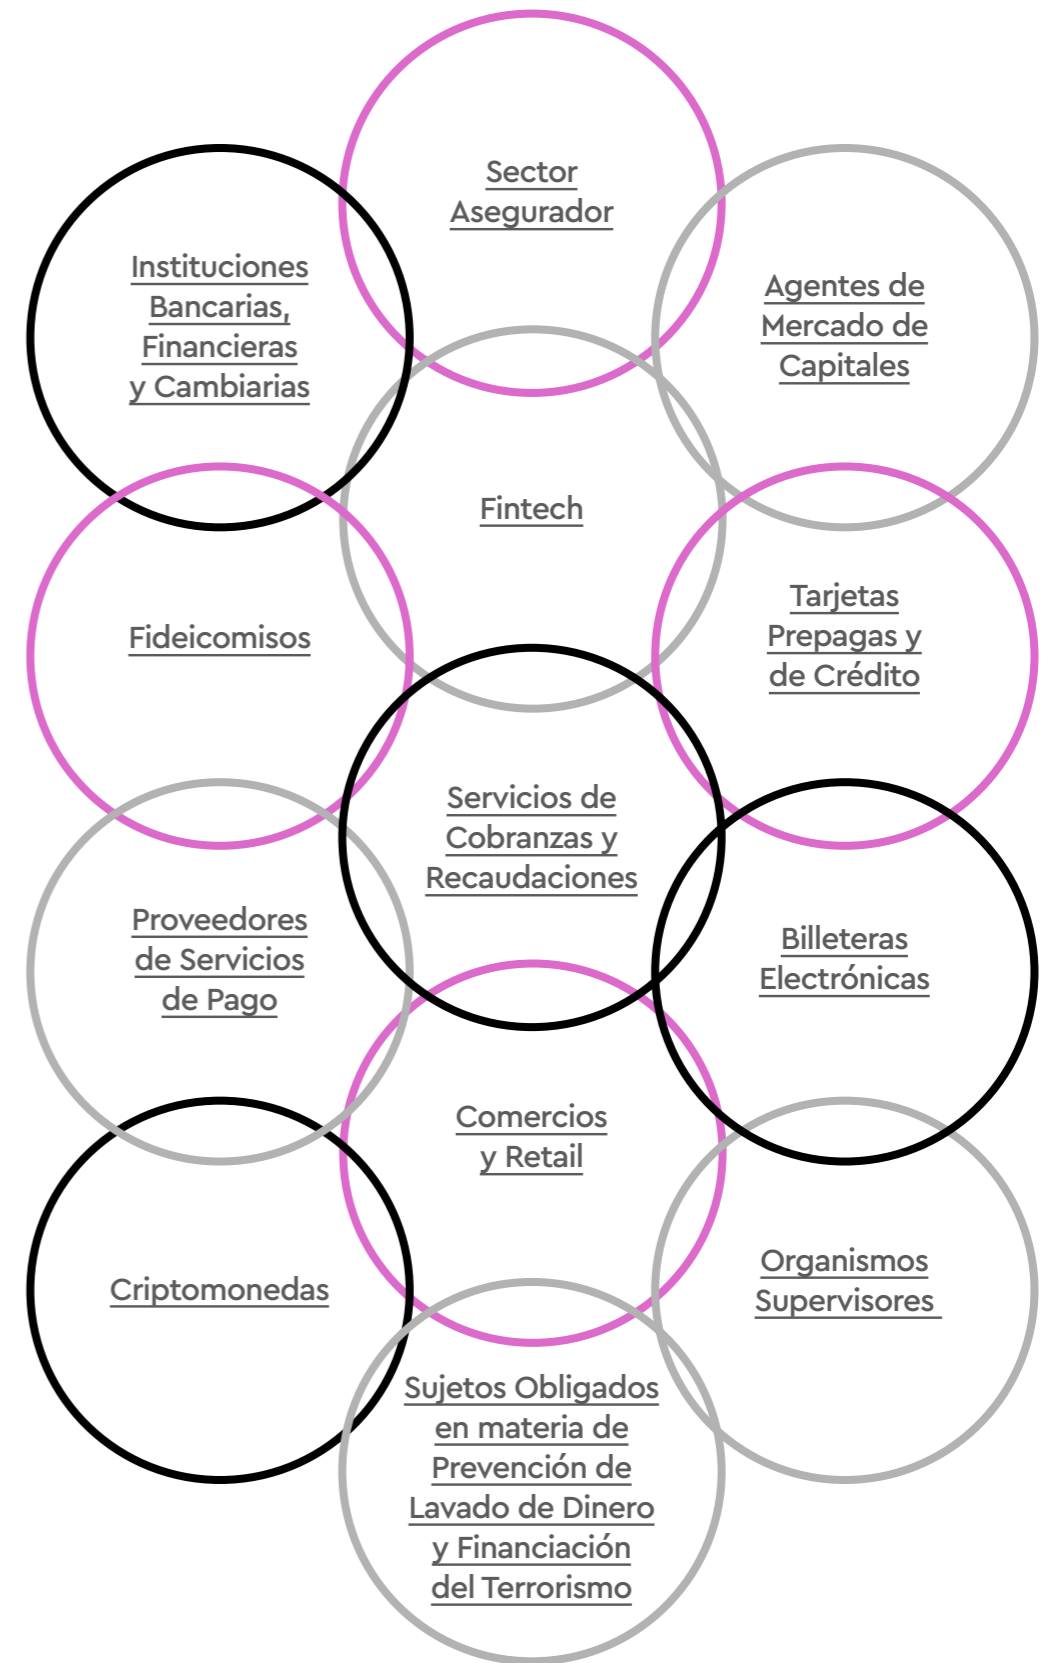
Sector Asegurador

Instituciones Bancarias, Financieras y Cambiarias

Agentes de Mercado de Capitales

Fintech

Fideicomisos

Tarjetas Prepagas y de Crédito

Servicios de Cobranzas y Recaudaciones

Proveedores de Servicios de Pago

Billeteras Electrónicas

Comercios y Retail

Criptomonedas

Organismos Supervisores

Sujetos Obligados en materia de Prevención de Lavado de Dinero y Financiación del Terrorismo